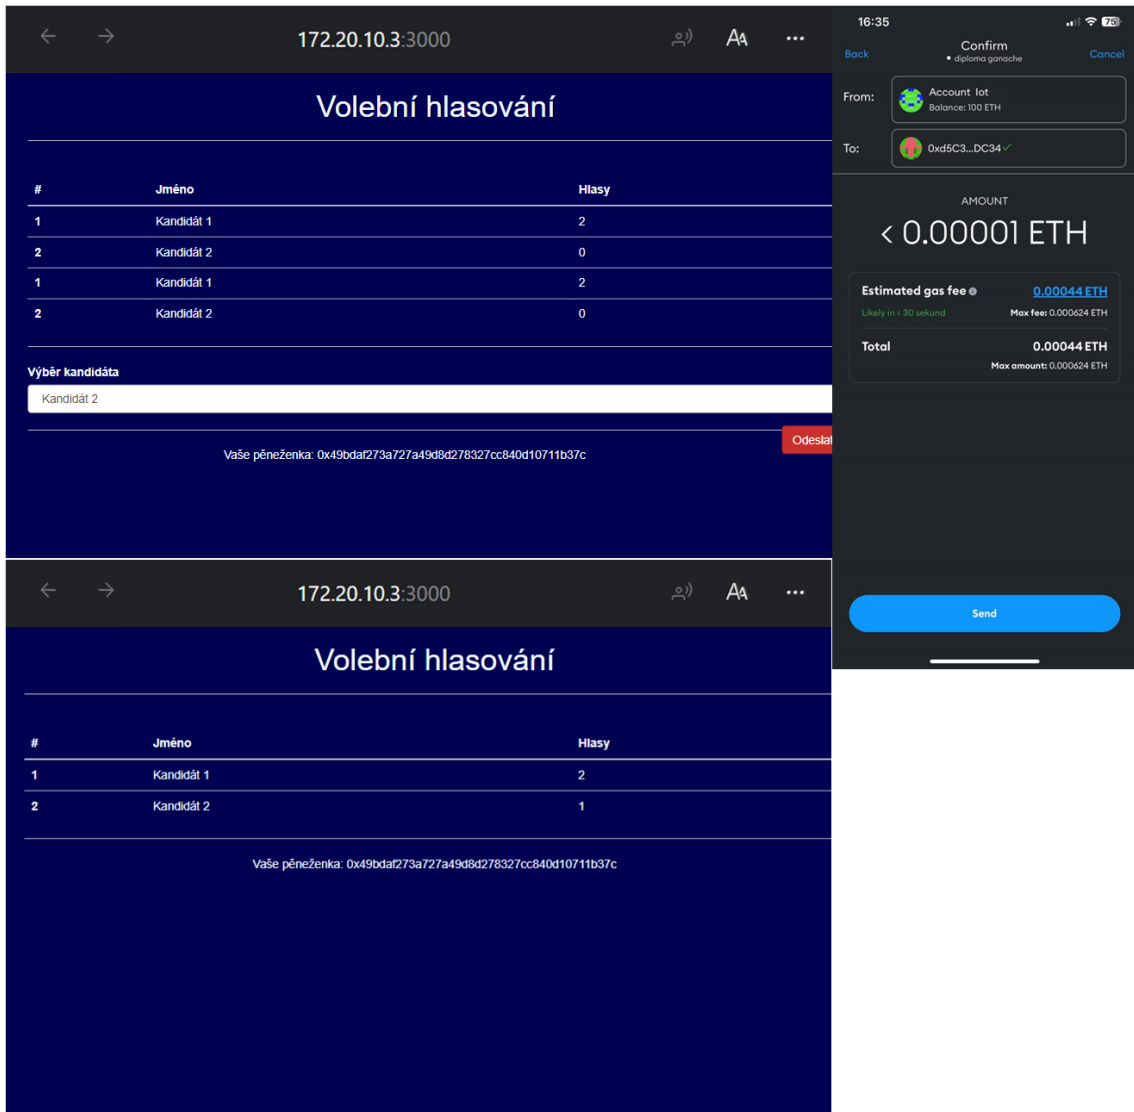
172.20.10.3:3000

Volební hlasování

| # | Jméno | Hlasy |
|---|---|---|
| 1 | Kandidát 1 | 2 |
| 2 | Kandidát 2 | 0 |
| 1 | Kandidát 1 | 2 |
| 2 | Kandidát 2 | 0 |

Výběr kandidáta

Kandidát 2

Odeslat

Vaše peněženka: 0x49bdaf273a727a49d8d278327cc840d10711b37c

16:35

75

Back

Confirm

• diploma ganache

Cancel

From:

Account Iot

Balance: 100 ETH

To:

0xd5C3...DC34

AMOUNT

< 0.00001 ETH

Estimated gas fee

0.00044 ETH

Likely in < 30 sekund

Max fee: 0.000624 ETH

Total

0.00044 ETH

Max amount: 0.000624 ETH

Send

172.20.10.3:3000

Volební hlasování

| # | Jméno | Hlasy |
|---|---|---|
| 1 | Kandidát 1 | 2 |
| 2 | Kandidát 2 | 1 |

Vaše peněženka: 0x49bdaf273a727a49d8d278327cc840d10711b37c